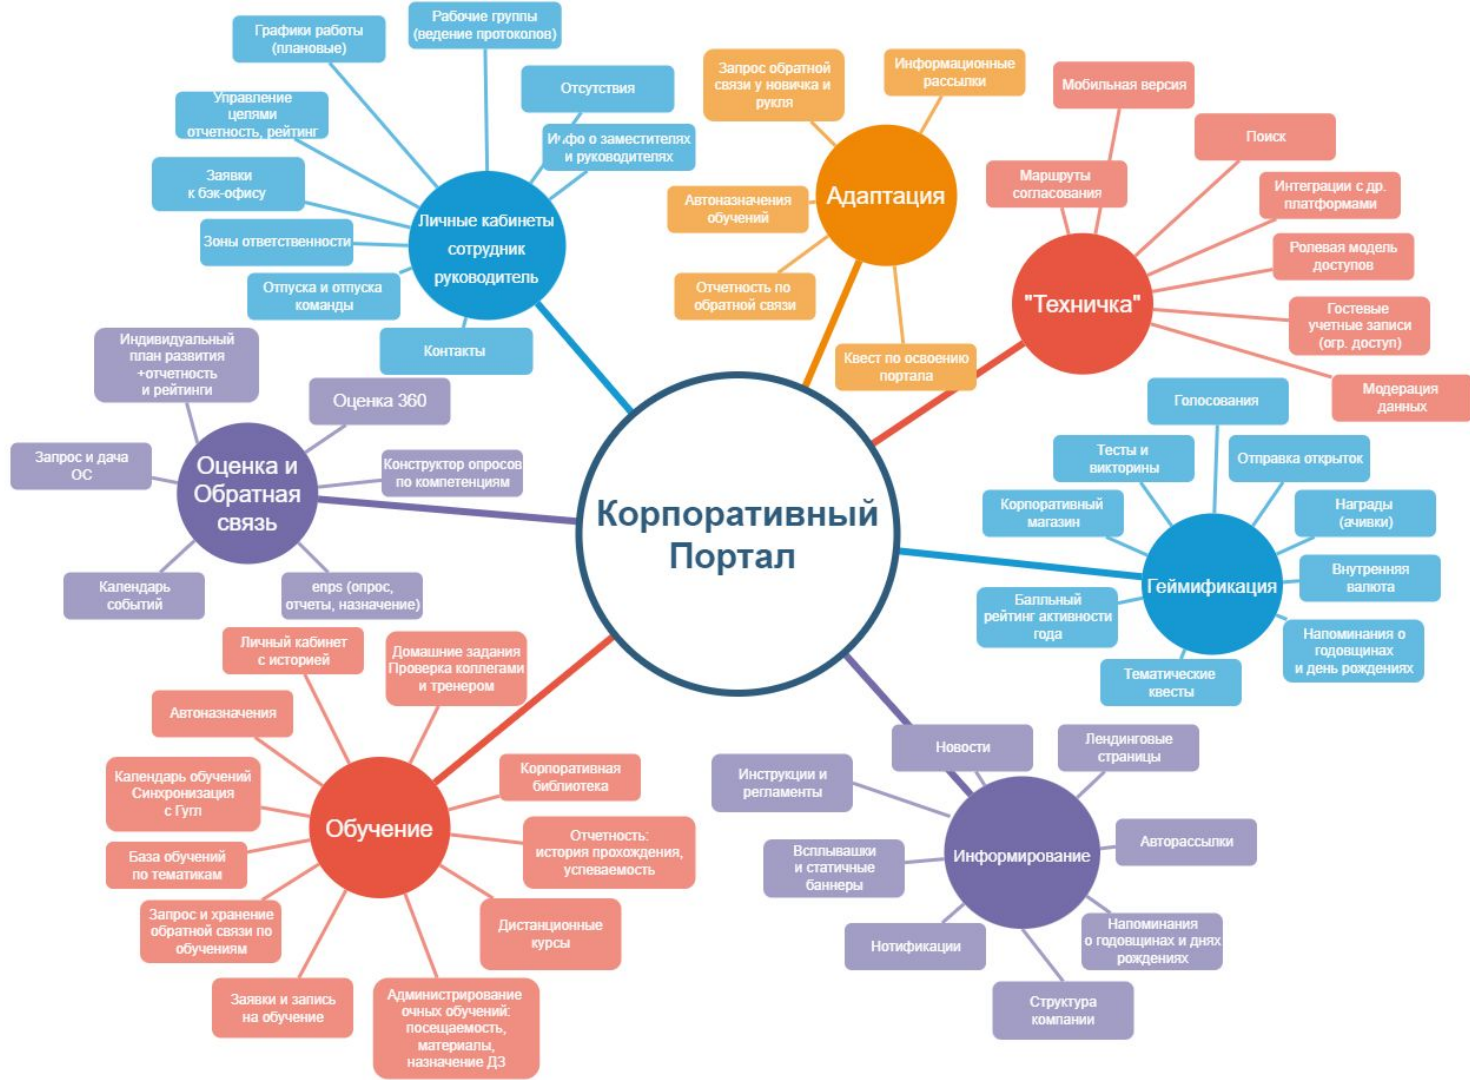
Корпоративный Портал

Личные кабинеты сотрудник руководитель

Графики работы (плановые)

Рабочие группы (ведение протоколов)

Отсутствия

Инфо о заместителях и руководителях

Управление целями отчетность, рейтинг

Заявки к бэк-офису

Зоны ответственности

Отпуска и отпуска команды

Контакты

Адаптация

Запрос обратной связи у новичка и рукля

Информационные рассылки

Автоназначения обучений

Отчетность по обратной связи

Квест по освоению портала

"Техничка"

Мобильная версия

Поиск

Маршруты согласования

Интеграции с др. платформами

Ролевая модель доступов

Гостевые учетные записи (огр. доступ)

Модерация данных

Оценка и Обратная связь

Индивидуальный план развития +отчетность и рейтинги

Оценка 360

Конструктор опросов по компетенциям

Запрос и дача ОС

Календарь событий

enps (опрос, отчеты, назначение)

Геймификация

Голосования

Тесты и викторины

Отправка открыток

Корпоративный магазин

Награды (ачивки)

Внутренняя валюта

Балльный рейтинг активности года

Напоминания о годовщинах и день рождениях

Тематические квесты

Обучение

Личный кабинет с историей

Домашние задания Проверка коллегами и тренером

Автоназначения

Календарь обучений Синхронизация с Гугл

Корпоративная библиотека

Отчетность: история прохождения, успеваемость

База обучений по тематикам

Запрос и хранение обратной связи по обучениям

Дистанционные курсы

Заявки и запись на обучение

Администрирование очных обучений: посещаемость, материалы, назначение ДЗ

Информирование

Новости

Лендинговые страницы

Инструкции и регламенты

Авторассылки

Всплывашки и статичные баннеры

Нотификации

Напоминания о годовщинах и днях рождениях

Структура компании